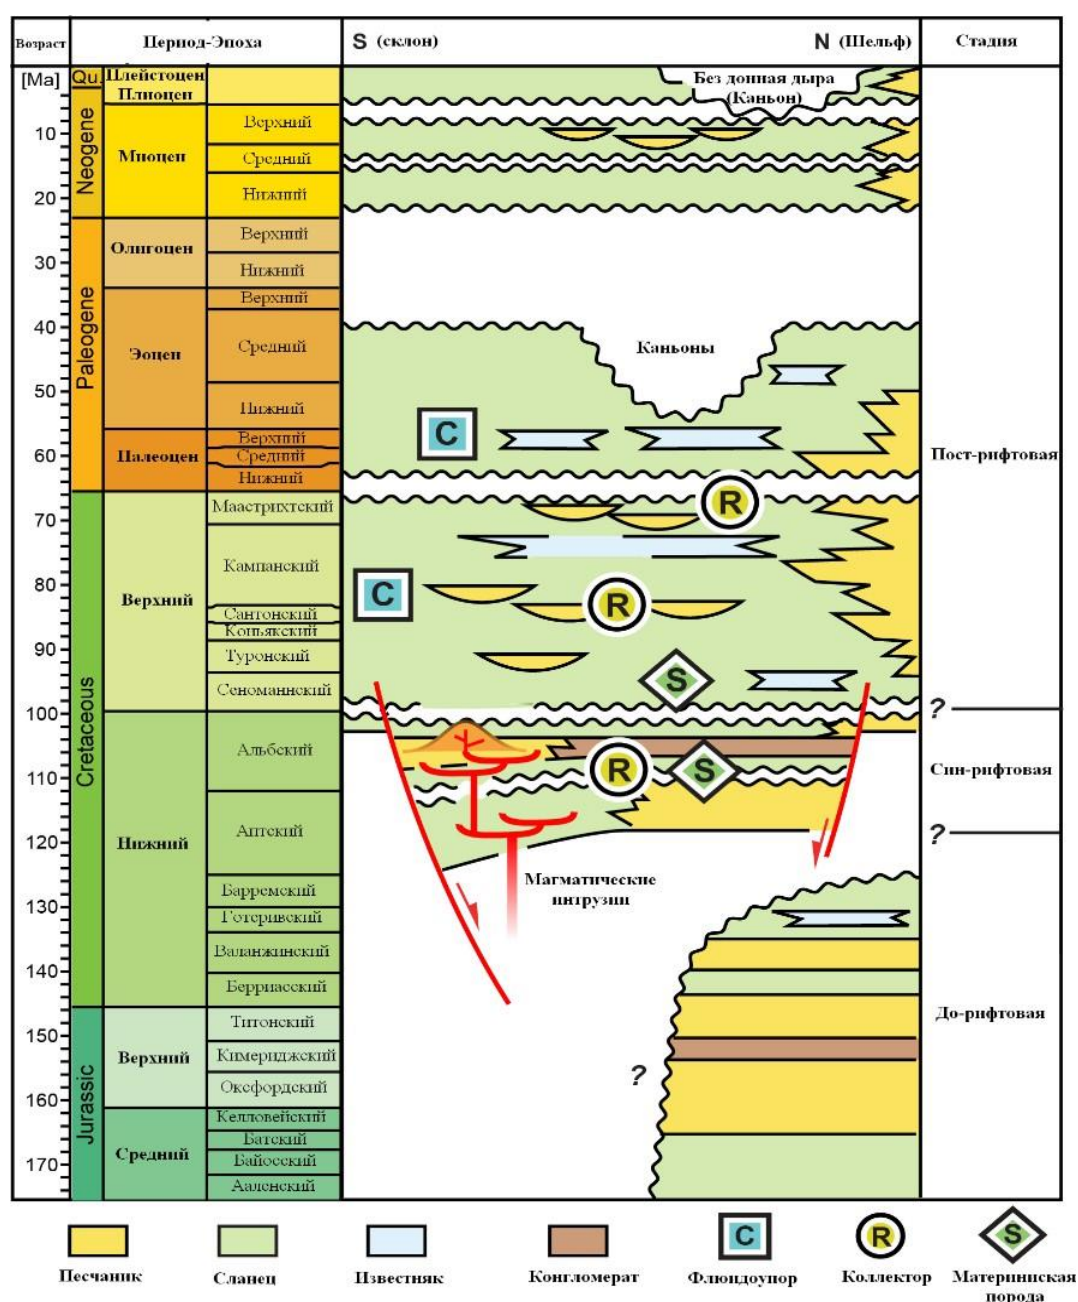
Возраст [Ma]

Период-Эпоха

S (склон)

N (Шельф)

Стадия

Qu

Плейстоцен

Плиоцен

Без донная дыра (Каньон)

Neogene

Миоцен

Верхний

Средний

Нижний

Paleogene

Олигоцен

Верхний

Нижний

Эоцен

Верхний

Средний

Нижний

Палеоцен

Верхний

Средний

Нижний

Каньоны

C

Пост-рифтовая

Cretaceous

Верхний

Маастрихтский

Кампанский

Сантонский

Коньякский

Туронский

Сеноманский

R

C

R

S

?

Нижний

Альбский

Аптский

Барремский

Готеривский

Валанжинский

Берриасский

R

S

Син-рифтовая

?

Магматические интрузии

До-рифтовая

Jurassic

Верхний

Титонский

Кимериджский

Оксфордский

Средний

Келловейский

Батский

Байосский

Ааленский

?

10 20 30 40 50 60 70 80 90 100 110 120 130 140 150 160 170

Песчаник

Сланец

Известняк

Конгломерат

C Флюидоупор

R Коллектор

S Материнская порода